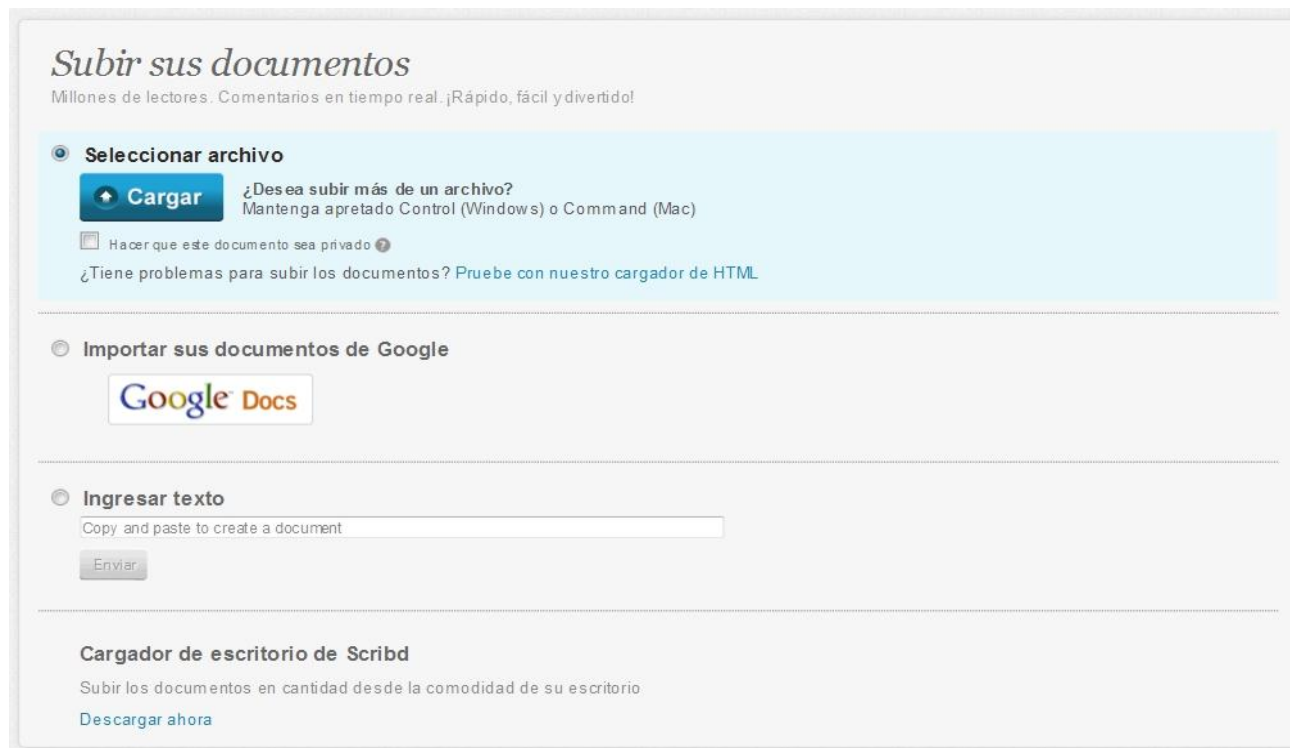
Subir sus documentos
Millones de lectores. Comentarios en tiempo real. ¡Rápido, fácil y divertido!

Seleccionar archivo

Cargar

¿Desea subir más de un archivo?
Mantenga apretado Control (Windows) o Command (Mac)

Hacer que este documento sea privado

¿Tiene problemas para subir los documentos? Pruebe con nuestro cargador de HTML

Importar sus documentos de Google

Google Docs

Ingresar texto

Copy and paste to create a document

Enviar

Cargador de escritorio de Scribd

Subir los documentos en cantidad desde la comodidad de su escritorio

Descargar ahora